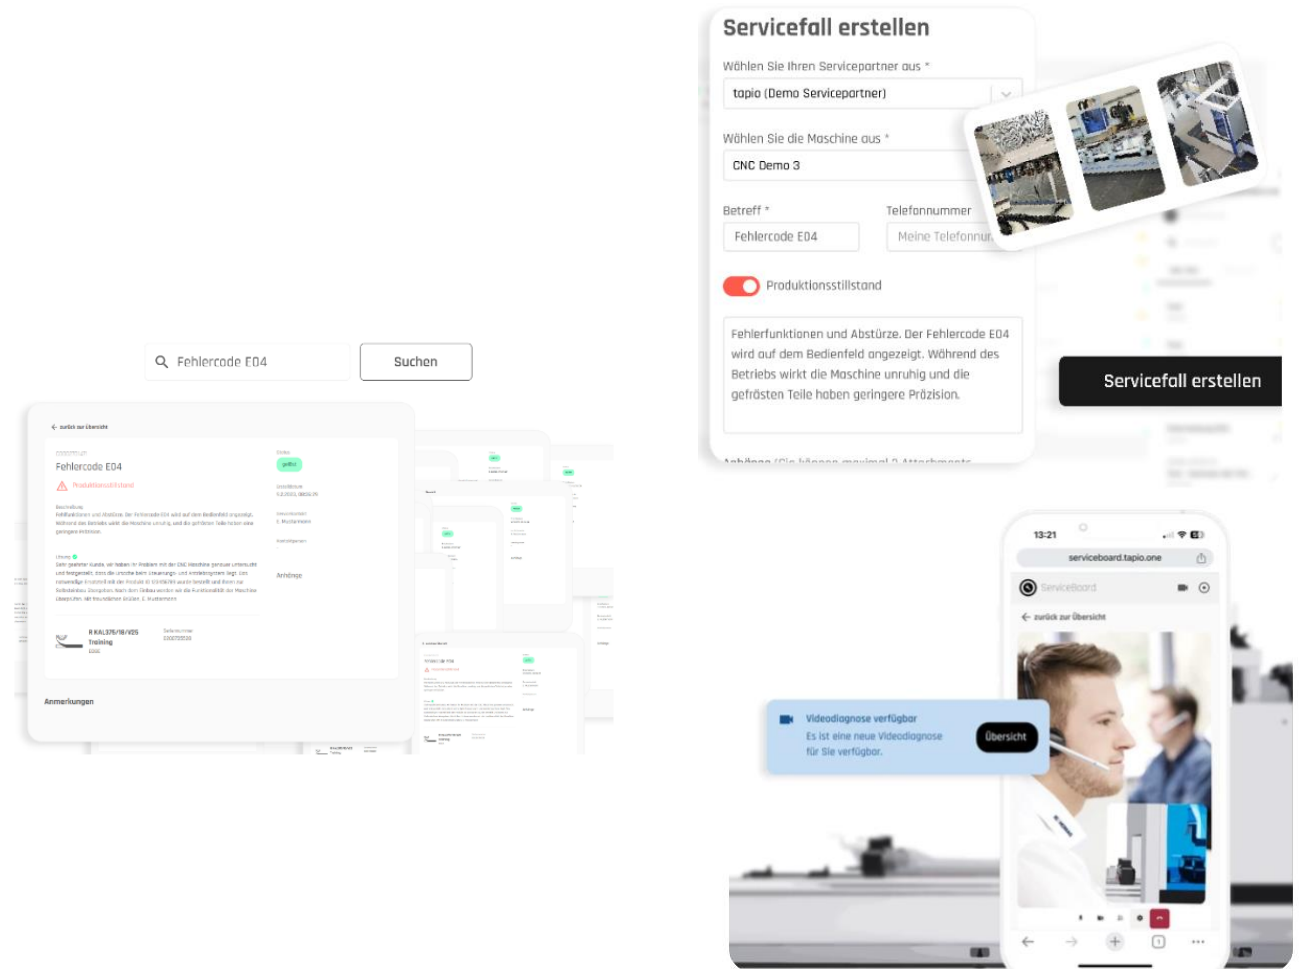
Servicefall erstellen

Wählen Sie Ihren Servicepartner aus *

tapio (Demo Servicepartner)

Wählen Sie die Maschine aus *

CNC Demo 3

Betreff *

Fehlercode E04

Telefonnummer

Meine Telefonnu

Produktionsstillstand

Fehlerfunktionen und Abstürze. Der Fehlercode E04 wird auf dem Bedienfeld angezeigt. Während des Betriebs wirkt die Maschine unruhig und die gefrästen Teile haben geringere Präzision.

Servicefall erstellen

Fehlercode E04

Suchen

zurück zur Übersicht

Fehlercode E04

Produktionsstillstand

Anhänge

Anmerkungen

13:21

serviceboard.tapio.one

ServiceBoard

zurück zur Übersicht

Videodiagnose verfügbar

Es ist eine neue Videodiagnose für Sie verfügbar.

Übersicht